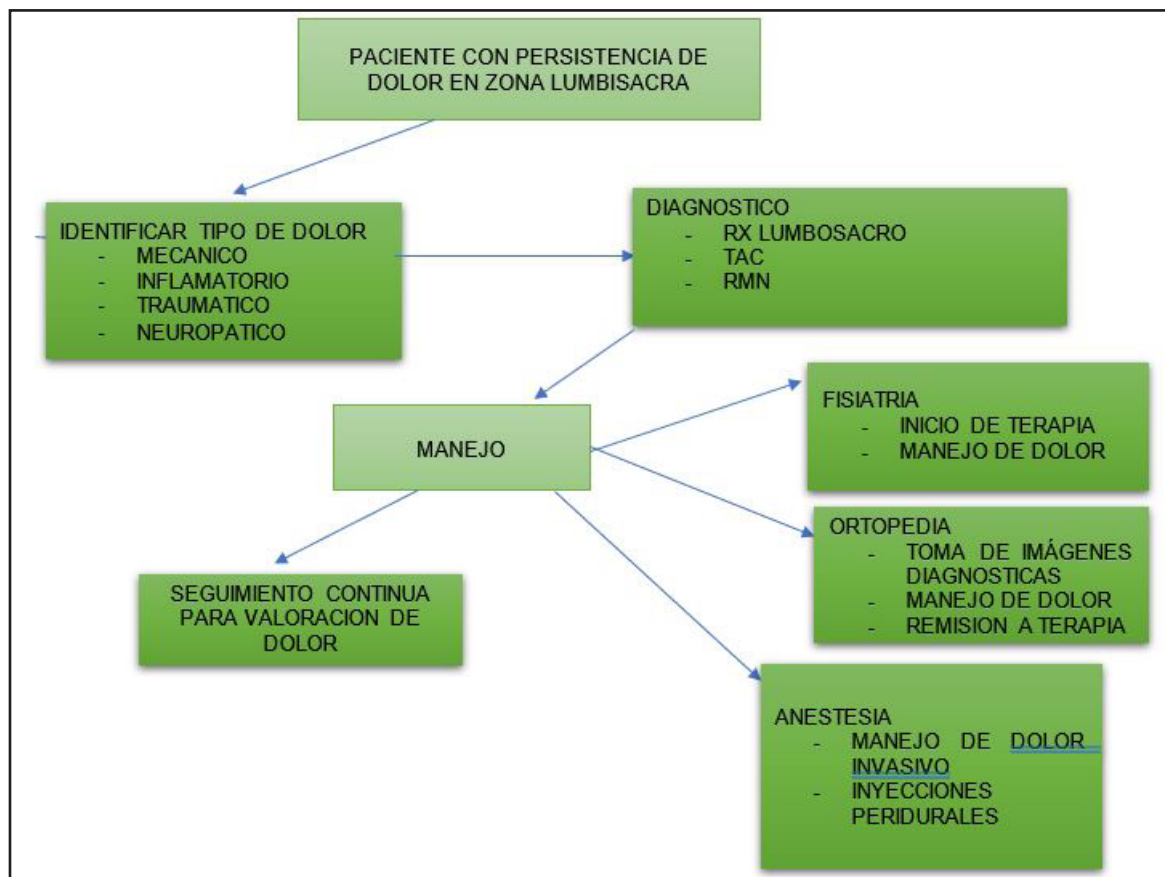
PACIENTE CON PERSISTENCIA DE DOLOR EN ZONA LUMBISACRA

IDENTIFICAR TIPO DE DOLOR
- MECANICO
- INFLAMATORIO
- TRAUMATICO
- NEUROPATICO

DIAGNOSTICO
- RX LUMBOSACRO
- TAC
- RMN

MANEJO

FISIATRIA
- INICIO DE TERAPIA
- MANEJO DE DOLOR

ORTOPEDIA
- TOMA DE IMÁGENES DIAGNOSTICAS
- MANEJO DE DOLOR
- REMISION A TERAPIA

SEGUIMIENTO CONTINUA PARA VALORACION DE DOLOR

ANESTESIA
- MANEJO DE DOLOR INVASIVO
- INYECCIONES PERIDURALES